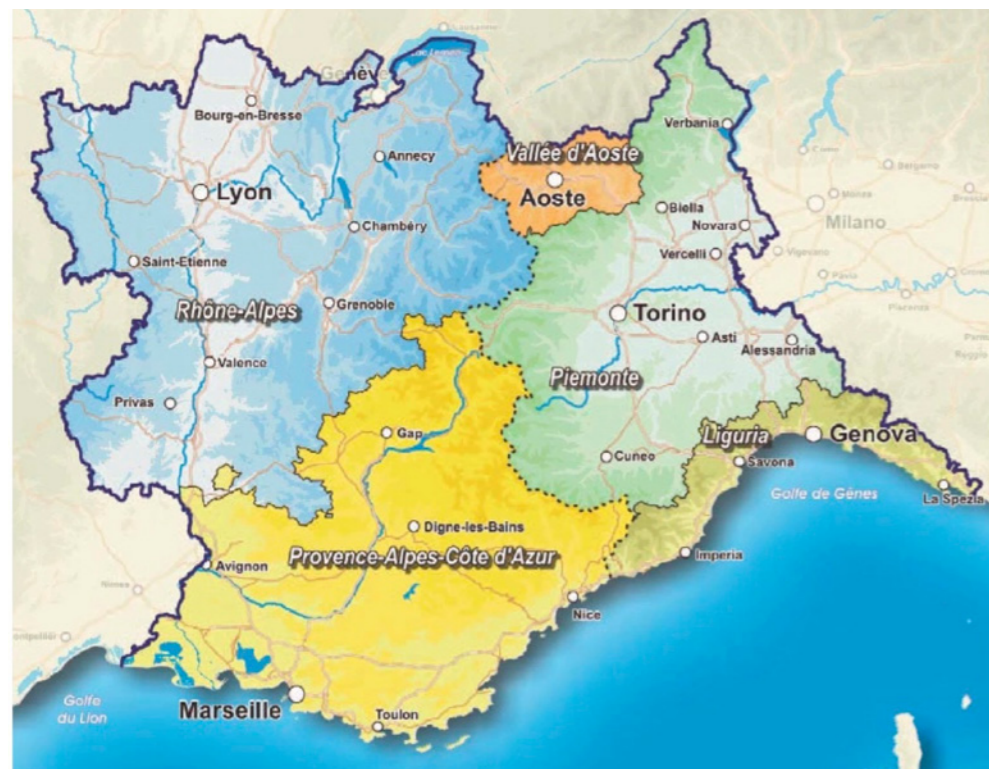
Genève
Lac Léman
Bourg-en-Bresse
Annecy
Lyon
Vallée d'Aoste
Aoste
Verbania
Biella
Novara
Milano
Chambéry
Saint-Etienne
Vercelli
Rhône-Alpes
Grenoble
Torino
Asti
Alessandria
Valence
Piemonte
Privas
Gap
Liguria
Genova
Cuneo
Savona
Golfe de Gênes
La Spezia
Digne-les-Bains
Provence-Alpes-Côte d'Azur
Avignon
Imperia
Nice
Golfe du Lion
Marseille
Toulon